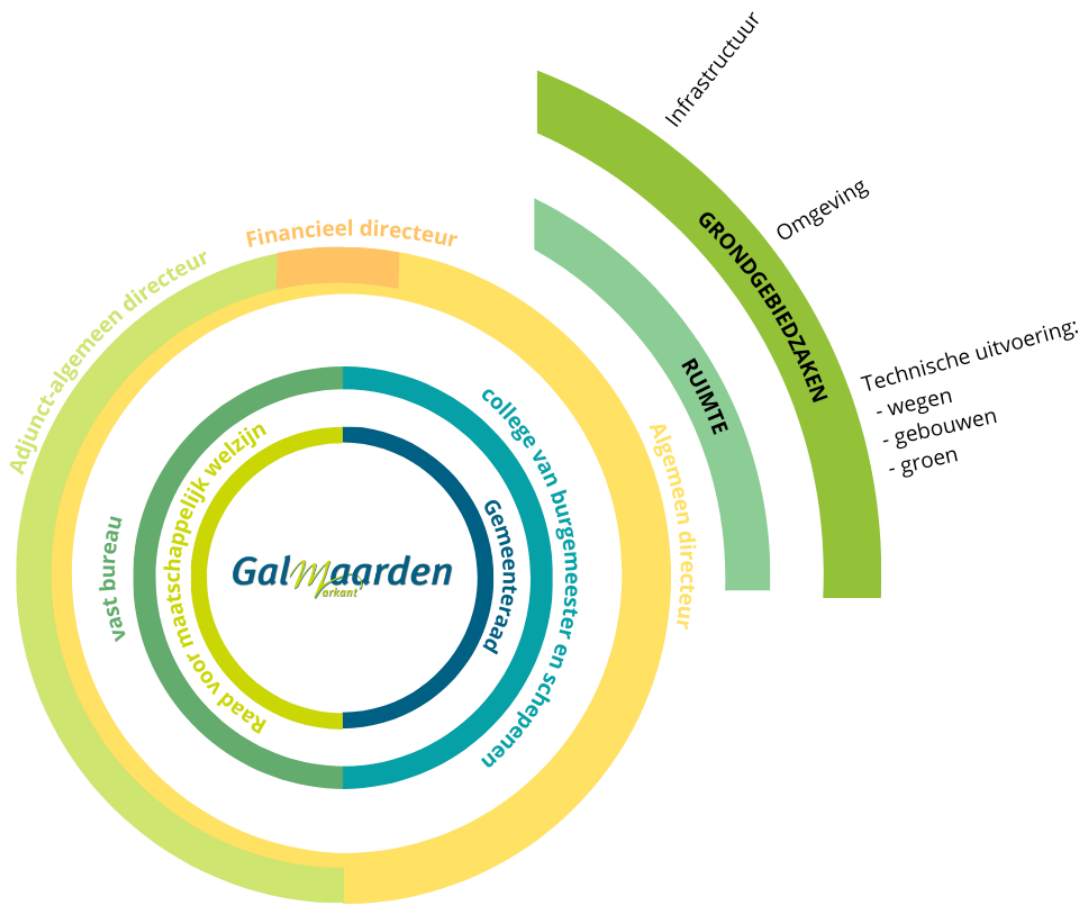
Infrastructuur

Omgeving

GRONDGEBIEDZAKEN

RUIMTE

Technische uitvoering:
- wegen
- gebouwen
- groen

Financieel directeur

Adjunct-algemeen directeur

Algemeen directeur

vast bureau

college van burgemeester en schepenen

Raad voor maatschappelijk welzijn

Gemeenteraad

GalMaarden
Markant